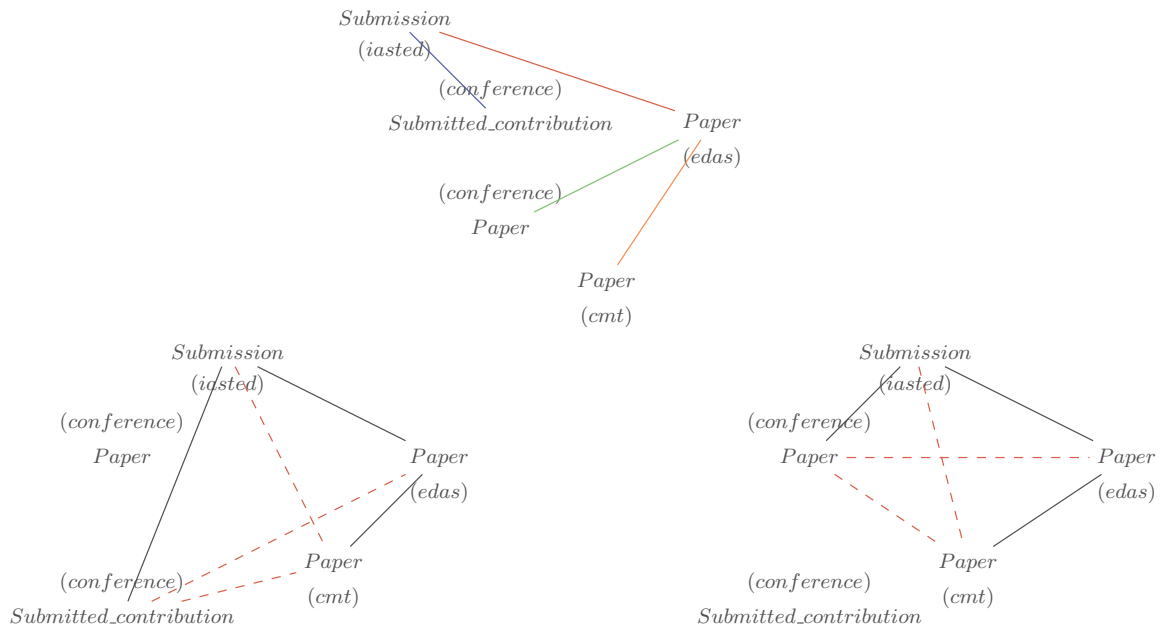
$Submission$
$(iasted)$

$(conference)$
$Submitted\_contribution$

$Paper$
$(edas)$

$(conference)$
$Paper$

$Paper$
$(cmt)$

$Submission$
$(iasted)$

$(conference)$
$Paper$

$Paper$
$(edas)$

$Paper$
$(cmt)$

$(conference)$
$Submitted\_contribution$

$Submission$
$(iasted)$

$(conference)$
$Paper$

$Paper$
$(edas)$

$Paper$
$(cmt)$

$(conference)$
$Submitted\_contribution$